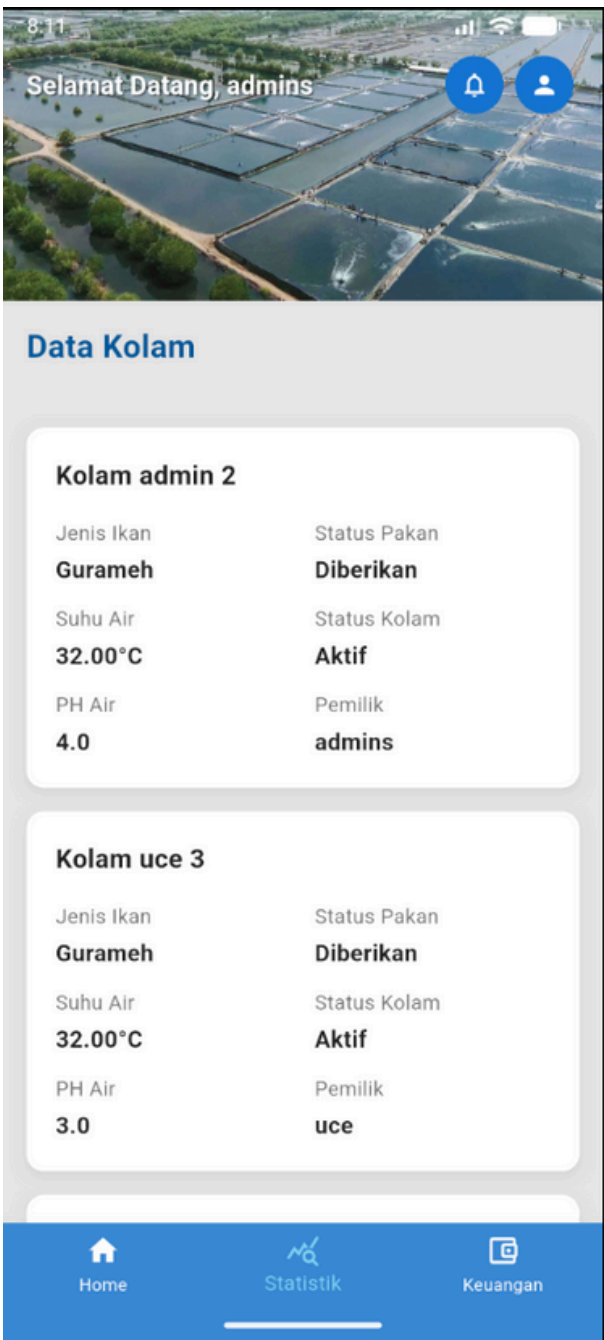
8:11

Selamat Datang, admins

Data Kolam

Kolam admin 2

Jenis Ikan
Gurameh

Status Pakan
Diberikan

Suhu Air
32.00°C

Status Kolam
Aktif

PH Air
4.0

Pemilik
admins

Kolam uce 3

Jenis Ikan
Gurameh

Status Pakan
Diberikan

Suhu Air
32.00°C

Status Kolam
Aktif

PH Air
3.0

Pemilik
uce

Home
Statistik
Keuangan